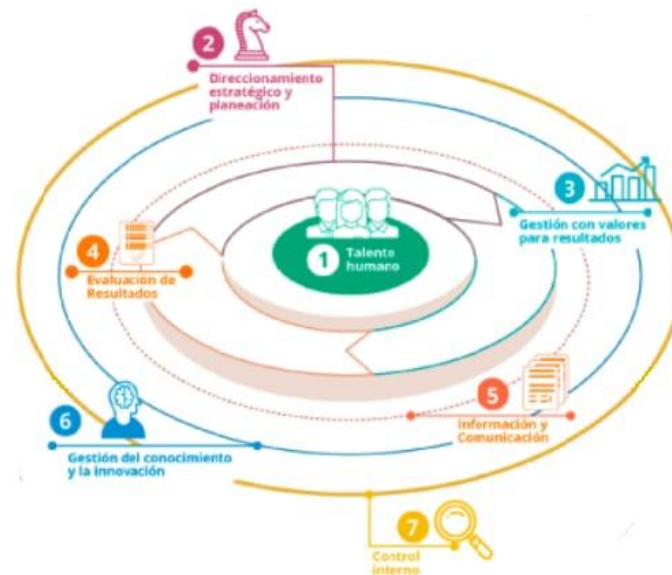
2
Direccionamiento estratégico y planeación

3
Gestión con valores para resultados

4
Evaluación de Resultados

1
Talento humano

5
Información y Comunicación

6
Gestión del conocimiento y la innovación

7
Control interno